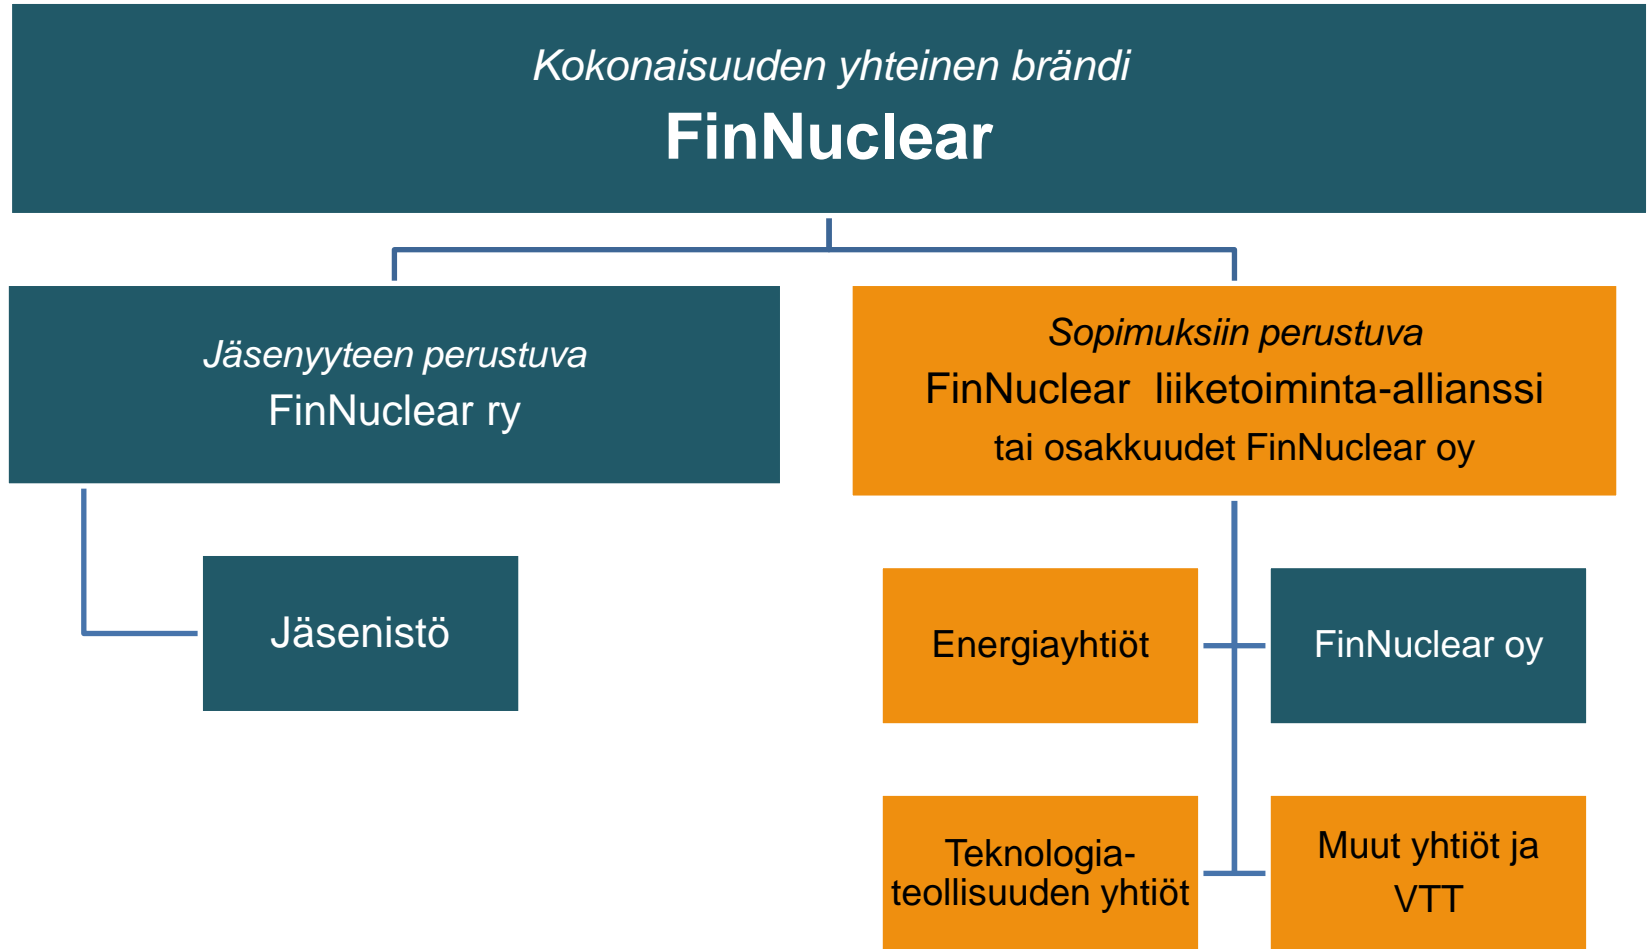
Kokonaisuuden yhteinen brändi
FinNuclear

Jäsenyyteen perustuva
FinNuclear ry

Sopimuksiin perustuva
FinNuclear liiketoiminta-allianssi
tai osakkuudet FinNuclear oy

Jäsenistö

Energiayhtiöt

FinNuclear oy

Teknologia-teollisuuden yhtiöt

Muut yhtiöt ja VTT